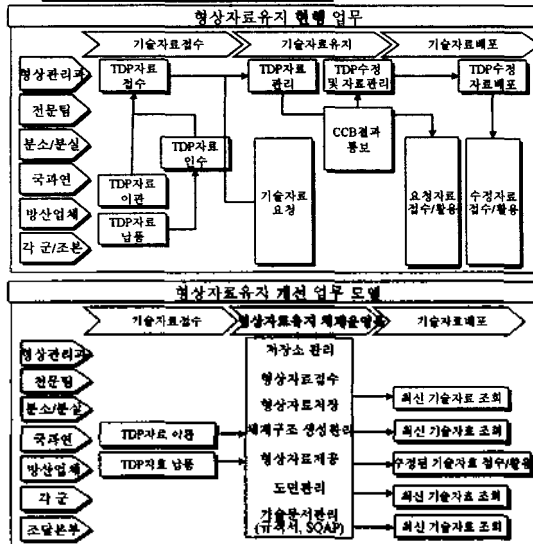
형상자료유지 현행 업무

기술자료접수
기술자료유지
기술자료배포

형상관리과
전문팀
분소/분실
국과연
방산업체
각 군/조본

TDP자료 접수
TDP자료 관리
TDP수정 및 자료관리
TDP수정 자료배포
CCB결과 통보
TDP자료 인수
기술자료 요청
TDP자료 이관
TDP자료 납품
요청자료 접수/활용
수정자료 접수/활용

형상자료유지 개선 업무 모델

기술자료접수
형상자료유지 체계유지
기술자료배포

형상관리과
전문팀
분소/분실
국과연
방산업체
각 군
조달본부

저장소 관리
형상자료접수
형상자료저장
체계구조 생성관리
형상자료제공
도면관리
기술문서관리 (규격서, SQAP)

TDP자료 이관
TDP자료 납품

최신 기술자료 조회
최신 기술자료 조회
최신 기술자료 조회
수정된 기술자료 접수/활용
최신 기술자료 조회
최신 기술자료 조회